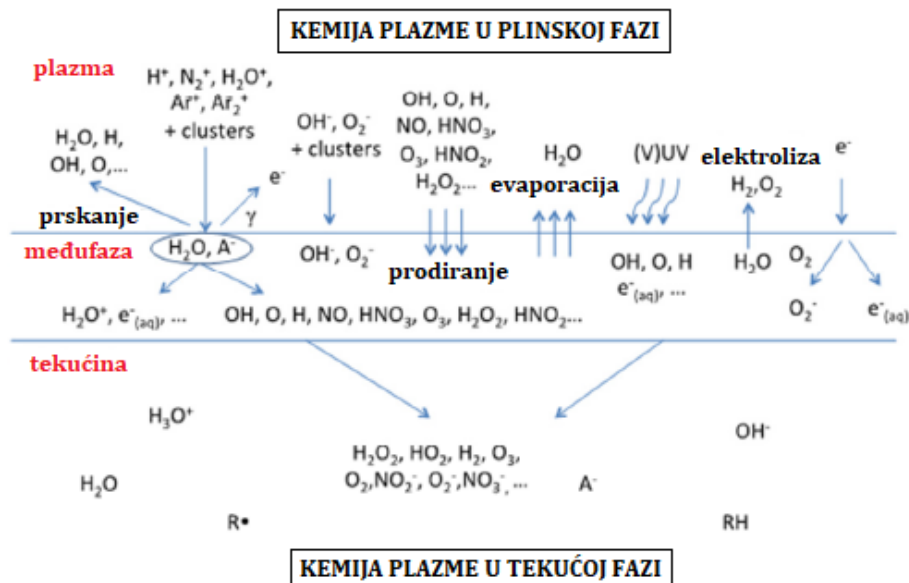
KEMIJA PLAZME U PLINSKOJ FAZI

plazma

$H^+$, $N_2^+$, $H_2O^+$, $Ar^+$, $Ar_2^+$ + clusters

$H_2O$, H, OH, O,...

$e^-$

$\gamma$

$OH^-$, $O_2^-$ + clusters

OH, O, H, NO, $HNO_3$, $O_3$, $HNO_2$, $H_2O_2$...

$H_2O$

evaporacija

(V)UV

elektroliza

$H_2$,$O_2$

$e^-$

prskanje

međufaza

$H_2O$, $A^-$

$OH^-$, $O_2^-$

prodiranje

OH, O, H $e^-_{(aq)}$, ...

$H_2O$

$O_2$

$O_2^-$

$e^-_{(aq)}$

$H_2O^+$, $e^-_{(aq)}$, ...

OH, O, H, NO, $HNO_3$, $O_3$, $H_2O_2$, $HNO_2$...

tekućina

$H_3O^+$

$OH^-$

$H_2O_2$, $HO_2$, $H_2$, $O_3$, $O_2$,$NO_2^-$, $O_2^-$,$NO_3^-$, ...

$H_2O$

$A^-$

R•

RH

KEMIJA PLAZME U TEKUĆOJ FAZI